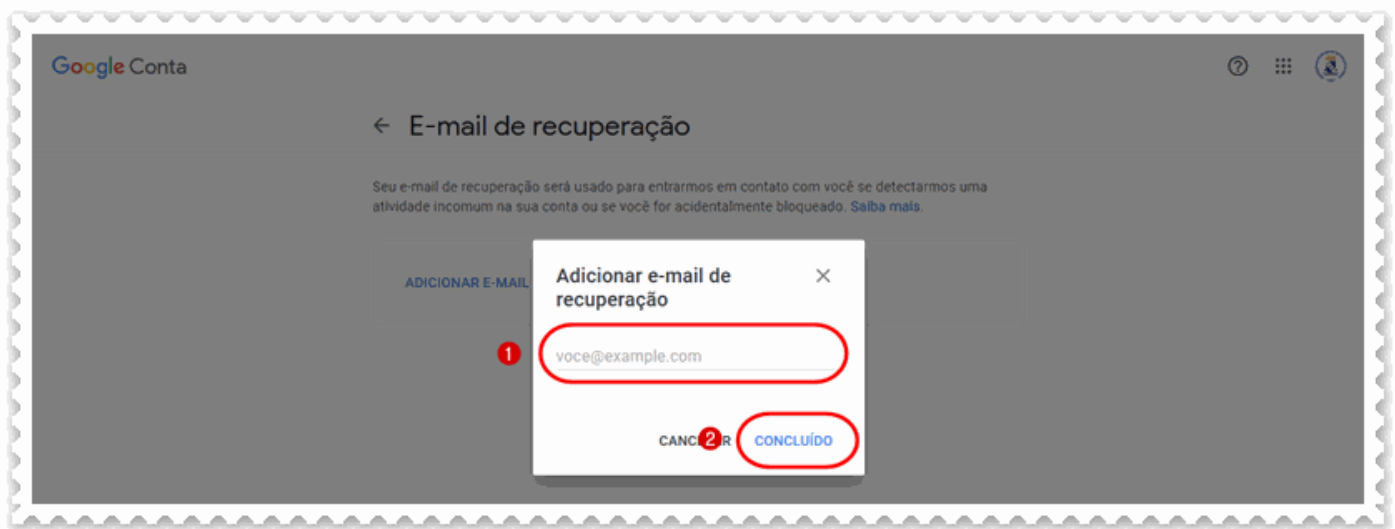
Google Conta

← E-mail de recuperação

Seu e-mail de recuperação será usado para entrarmos em contato com você se detectarmos uma atividade incomum na sua conta ou se você for acidentalmente bloqueado. Saiba mais.

ADICIONAR E-MAIL

Adicionar e-mail de recuperação ×

1 voce@example.com

CANC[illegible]R 2 CONCLUÍDO